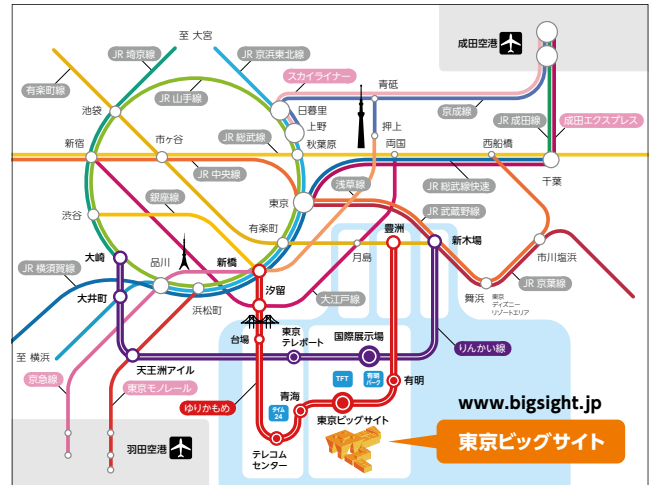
至 大宮
JR 埼京線
JR 京浜東北線
成田空港
有楽町線
スカイライナー
JR 山手線
青砥
池袋
日暮里
京成線
JR 成田線
成田エクスプレス
上野
押上
新宿
市ヶ谷
JR 総武線
秋葉原
両国
西船橋
JR 中央線
千葉
浅草線
JR 総武線快速
渋谷
銀座線
東京
JR 武蔵野線
有楽町
豊洲
新木場
大崎
品川
新橋
月島
市川塩浜
JR 横須賀線
汐留
大江戸線
舞浜
JR 京葉線
東京ディズニーリゾートエリア
大井町
浜松町
台場
東京テレポート
国際展示場
りんかい線
至 横浜
天王洲アイル
京急線
東京モノレール
TFT
有明パーク
有明
ゆりかもめ
青海
タイム24
www.bigsight.jp
東京ビッグサイト
羽田空港
テレコムセンター
東京ビッグサイト